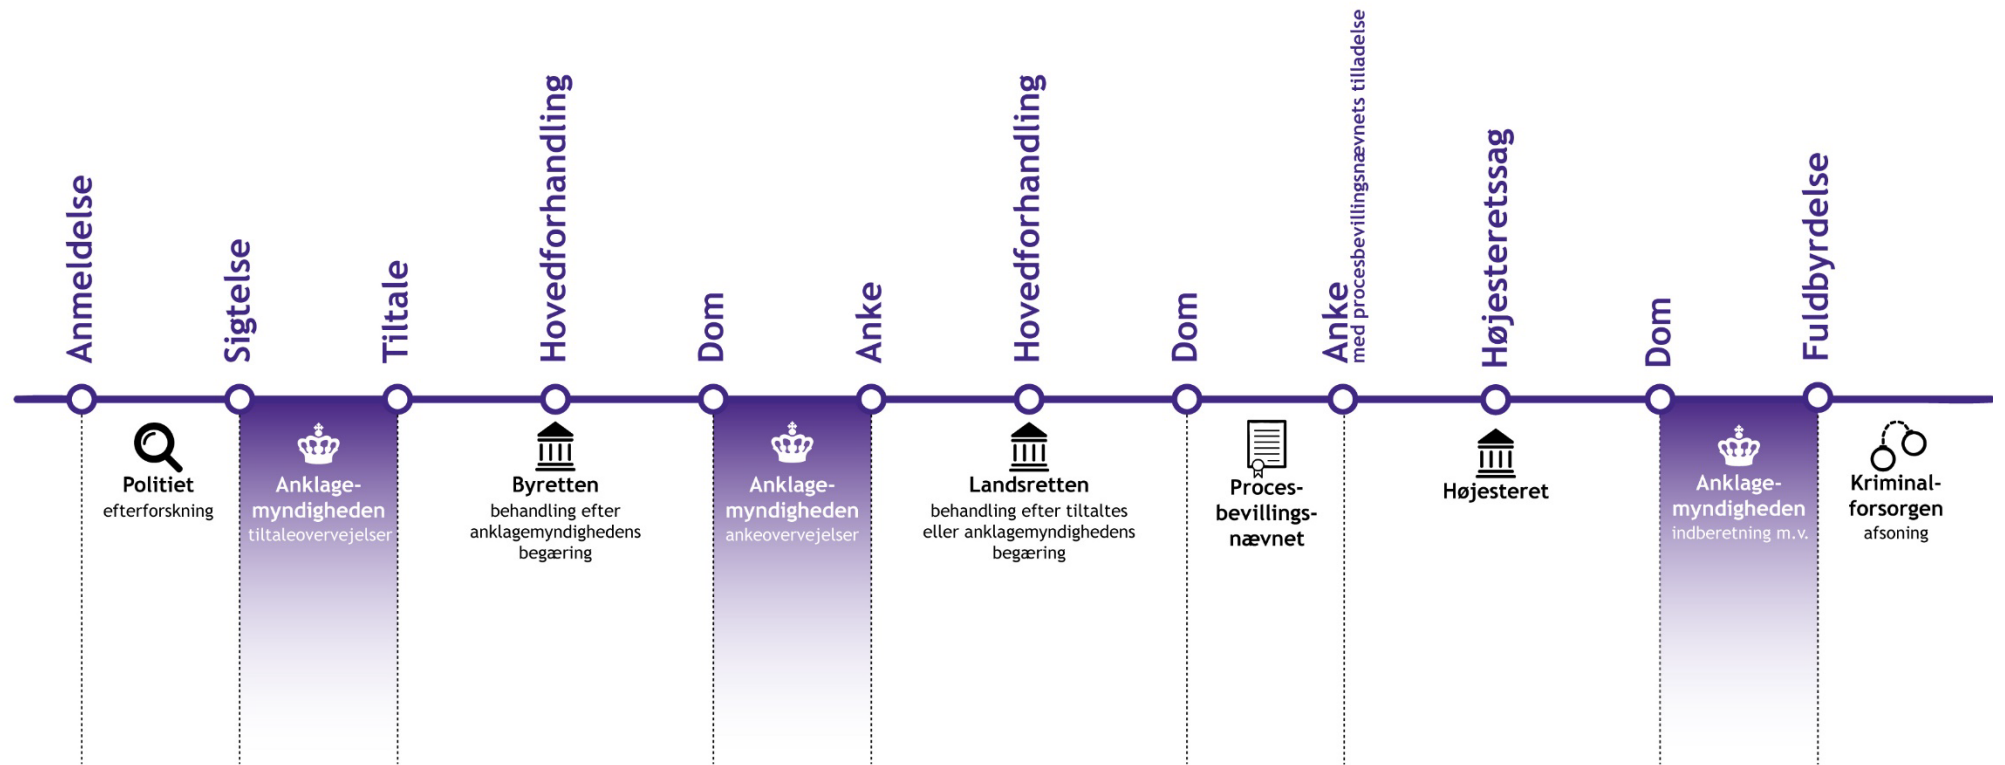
Anmeldelse
Sigtelse
Tiltale
Hovedforhandling
Dom
Anke
Hovedforhandling
Dom
Anke
med procesbevillingsnævnets tilladelse
Højesteretssag
Dom
Fuldbyrdelse

Politiet
efterforskning

Anklagemyndigheden
tiltaleovervejelser

Byretten
behandling efter anklagemyndighedens begæring

Anklagemyndigheden
ankeovervejelser

Landsretten
behandling efter tiltaltes eller anklagemyndighedens begæring

Procesbevillingsnævnet

Højesteret

Anklagemyndigheden
indberetning m.v.

Kriminalforsorgen
afsoning